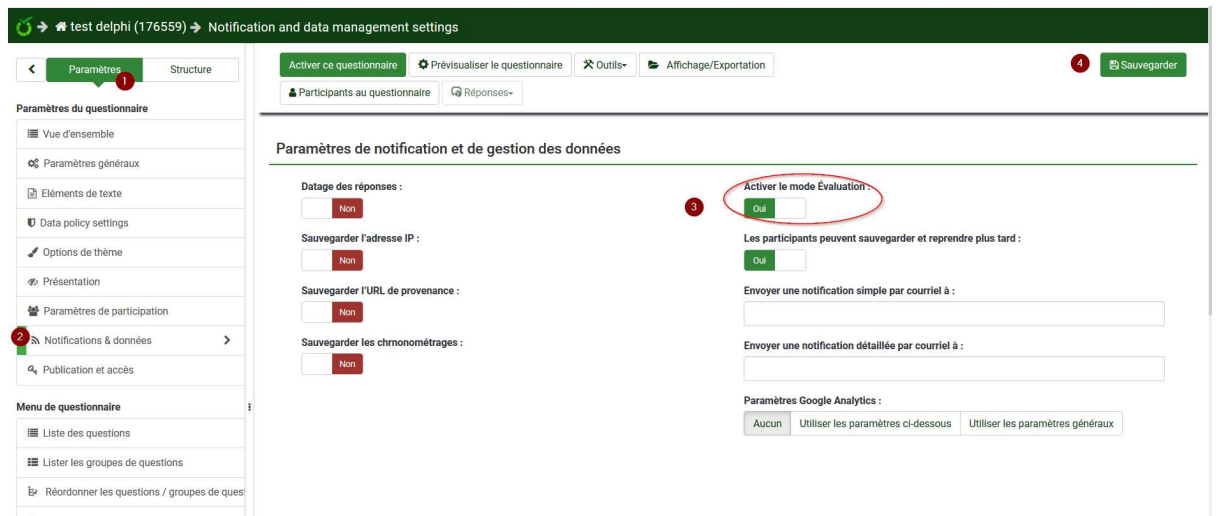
test delphi (176559) → Notification and data management settings

Paramètres 1 Structure

Paramètres du questionnaire

Vue d'ensemble

Paramètres généraux

Eléments de texte

Data policy settings

Options de thème

Présentation

Paramètres de participation

2 Notifications & données

Publication et accès

Menu de questionnaire

Liste des questions

Lister les groupes de questions

Réordonner les questions / groupes de quest

Activer ce questionnaire | Prévisualiser le questionnaire | Outils | Affichage/Exportation

Participants au questionnaire | Réponses

4 Sauvegarder

Paramètres de notification et de gestion des données

Datage des réponses :

Non

Sauvegarder l'adresse IP :

Non

Sauvegarder l'URL de provenance :

Non

Sauvegarder les chrnonométrages :

Non

3 Activer le mode Évaluation :

Oui

Les participants peuvent sauvegarder et reprendre plus tard :

Oui

Envoyer une notification simple par courriel à :

Envoyer une notification détaillée par courriel à :

Paramètres Google Analytics :

Aucun | Utiliser les paramètres ci-dessous | Utiliser les paramètres généraux